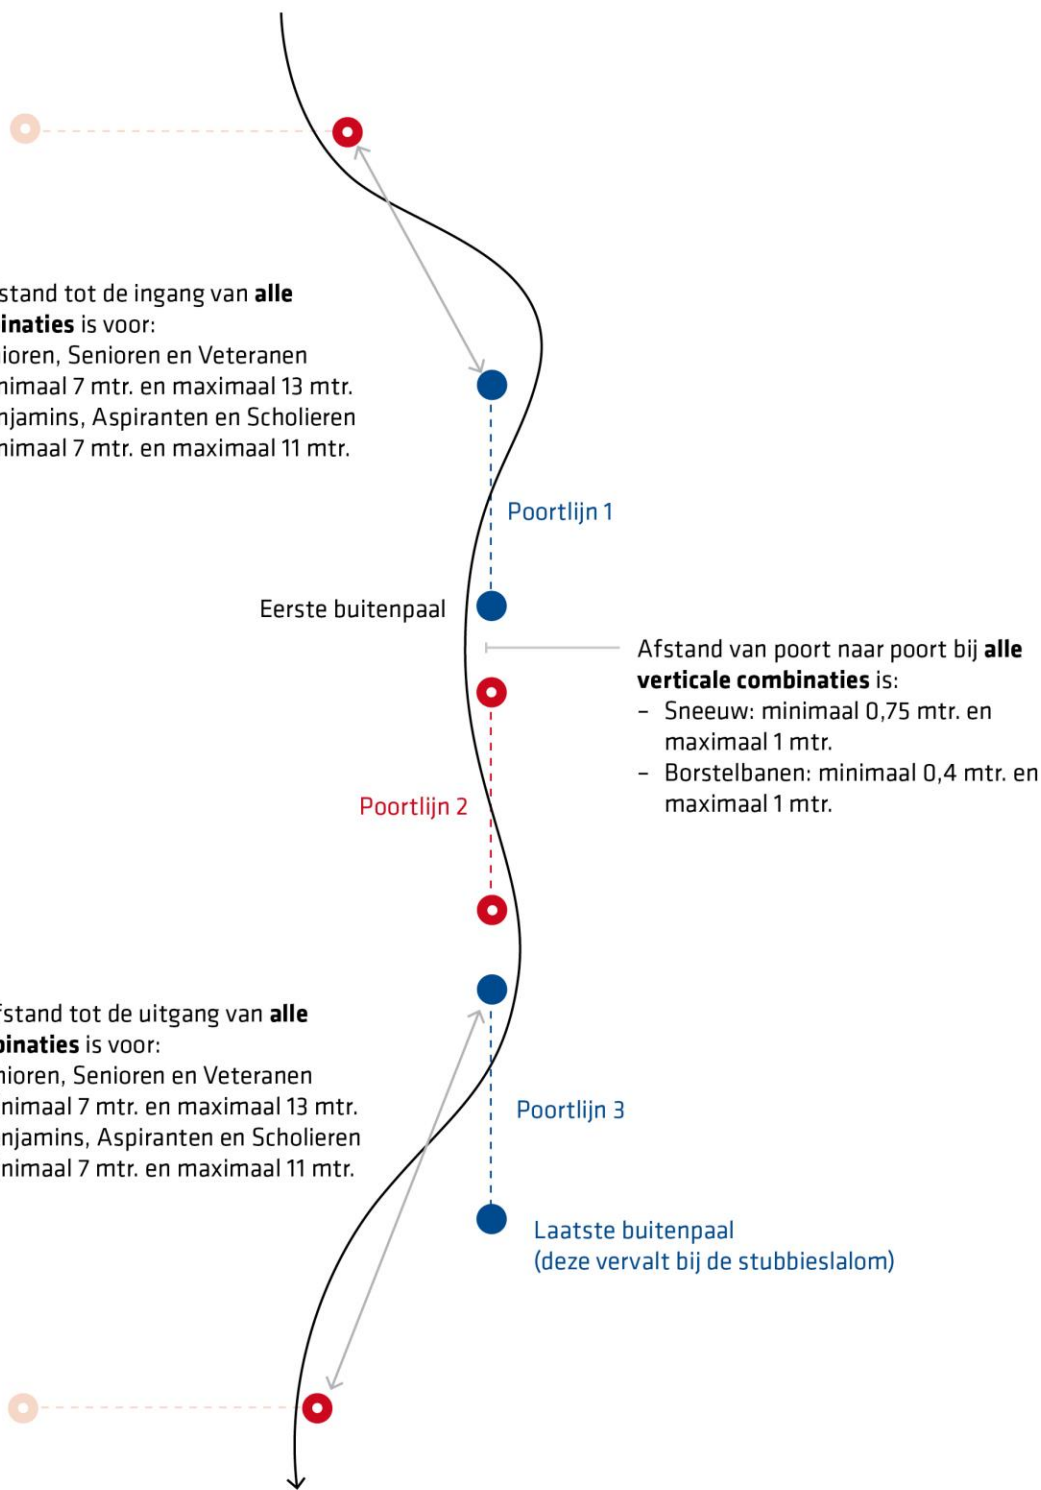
stand tot de ingang van alle inaties is voor: ioren, Senioren en Veteranen nimaal 7 mtr. en maximaal 13 mtr. njamins, Aspiranten en Scholieren nimaal 7 mtr. en maximaal 11 mtr.

Poortlijn 1

Eerste buitenpaal

Afstand van poort naar poort bij alle verticale combinaties is:
- Sneeuw: minimaal 0,75 mtr. en maximaal 1 mtr.
- Borstelbanen: minimaal 0,4 mtr. en maximaal 1 mtr.

Poortlijn 2

fstand tot de uitgang van alle binaties is voor: nioren, Senioren en Veteranen nimaal 7 mtr. en maximaal 13 mtr. njamins, Aspiranten en Scholieren nimaal 7 mtr. en maximaal 11 mtr.

Poortlijn 3

Laatste buitenpaal
(deze vervalt bij de stubbieslalom)